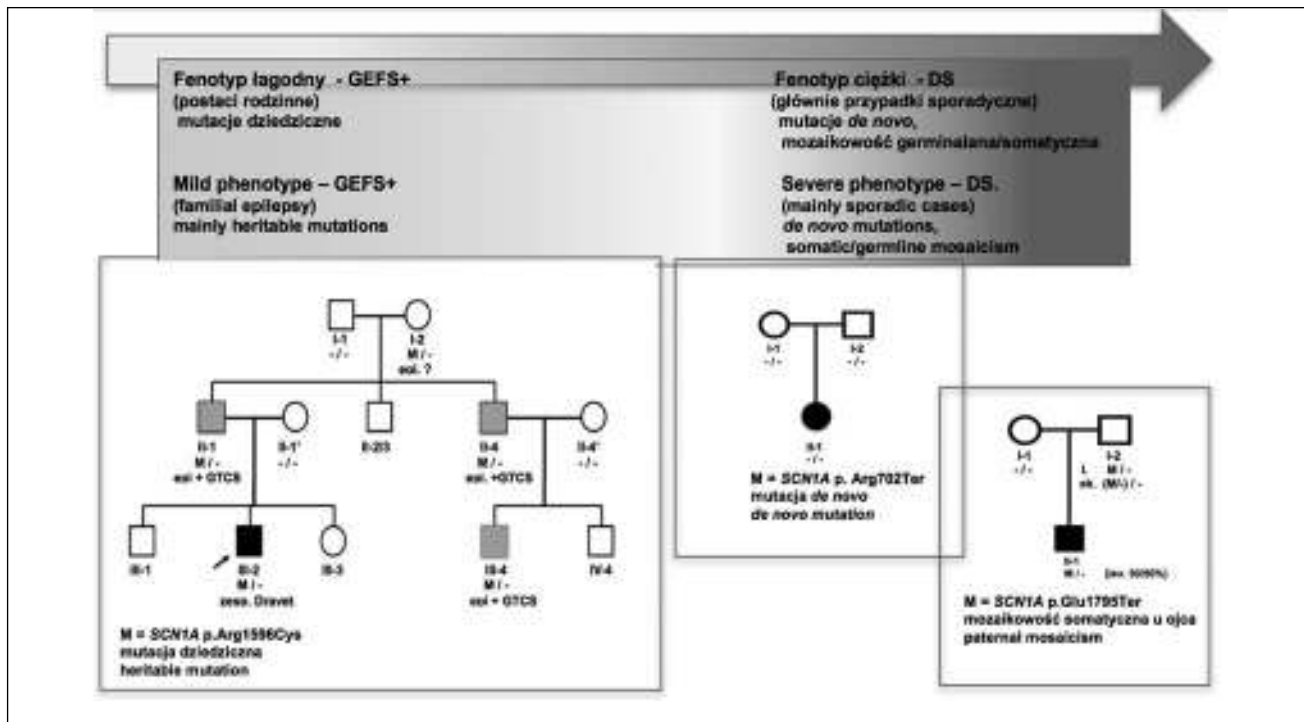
Fenotyp łagodny - GEFS+
(postaci rodzinne)
mutacje dziedziczne

Fenotyp ciężki - DS
(głównie przypadki sporadyczne)
mutacje de novo,
mozaikowość germinalana/somatyczna

Mild phenotype – GEFS+
(familial epilepsy)
mainly heritable mutations

Severe phenotype – DS.
(mainly sporadic cases)
de novo mutations,
somatic/germline mosaicism

I-1
-/-
I-2
M / -
epi. ?
II-1
M / -
epi + GTCS
II-1'
-/-
II-2/3
II-4
M / -
epi. +GTCS
II-4'
-/-
III-1
III-2
M / -
zesp. Dravet
III-3
III-4
M / -
epi + GTCS
IV-4

M = SCN1A p.Arg1596Cys
mutacja dziedziczna
heritable mutation

I-1
-/-
I-2
-/-
II-1
-/-

M = SCN1A p. Arg702Ter
mutacja de novo
de novo mutation

I-1
-/-
I-2
M / -
ok. (M/-) / -
II-1
M / -
(ok. 50/50%)

M = SCN1A p.Glu1795Ter
mozaikowość somatyczna u ojca
paternal mosaicism